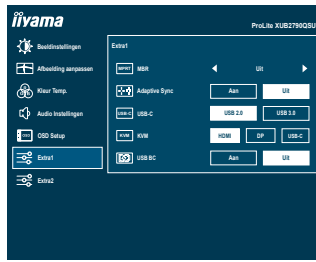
iiyama

ProLite XUB2790QSU

Beeldinstellingen

Afbeelding aanpassen

Kleur Temp.

Audio Instellingen

OSD Setup

Extra1

Extra2

Extra1

MBR

Uit

Adaptive Sync

Aan

Uit

USB-C

USB 2.0

USB 3.0

KVM

HDMI

DP

USB-C

USB BC

Aan

Uit